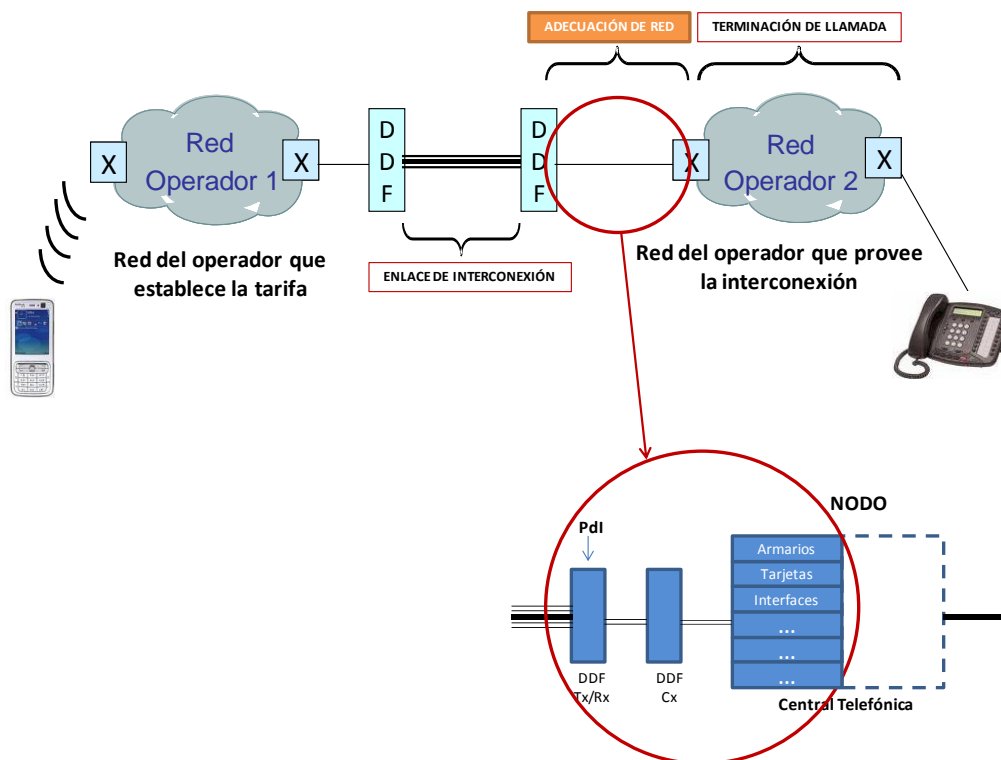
ADECUACIÓN DE RED

TERMINACIÓN DE LLAMADA

X

Red Operador 1

X

D D F

D D F

X

Red Operador 2

X

Red del operador que establece la tarifa

ENLACE DE INTERCONEXIÓN

Red del operador que provee la interconexión

NODO

PdI

Armarios

Tarjetas

Interfaces

...

...

...

DDF Tx/Rx

DDF Cx

Central Telefónica